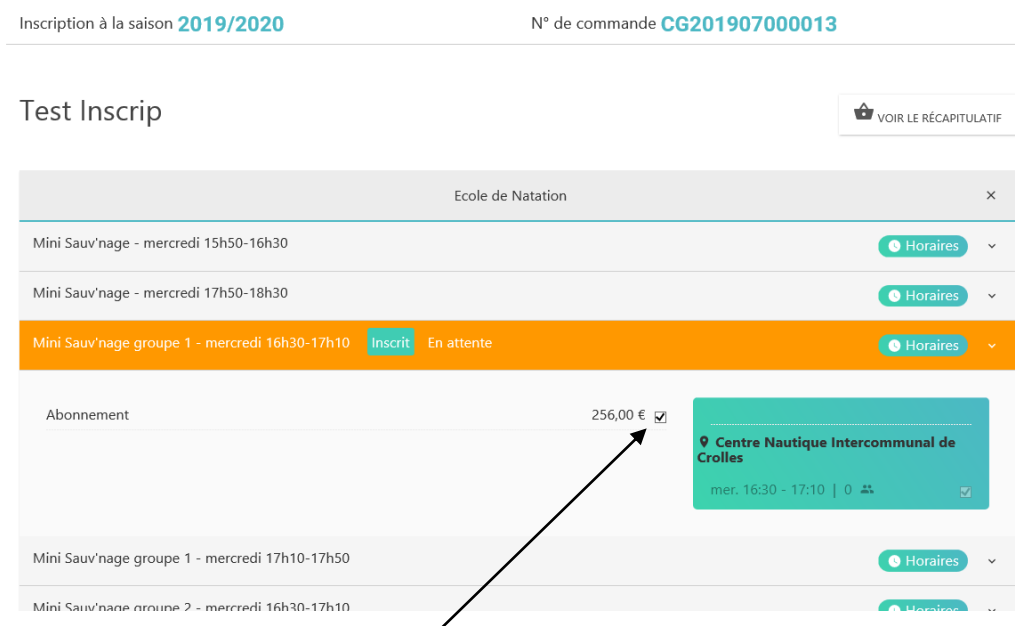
Inscription à la saison 2019/2020

N° de commande CG201907000013

Test Inscrip

VOIR LE RÉCAPITULATIF

Ecole de Natation

×

Mini Sauv'nage - mercredi 15h50-16h30

Horaires

Mini Sauv'nage - mercredi 17h50-18h30

Horaires

Mini Sauv'nage groupe 1 - mercredi 16h30-17h10 Inscrit En attente

Horaires

Abonnement

256,00 €

Centre Nautique Intercommunal de Crolles

mer. 16:30 - 17:10 | 0

Mini Sauv'nage groupe 1 - mercredi 17h10-17h50

Horaires

Mini Sauv'nage groupe 2 - mercredi 16h30-17h10

Horaires